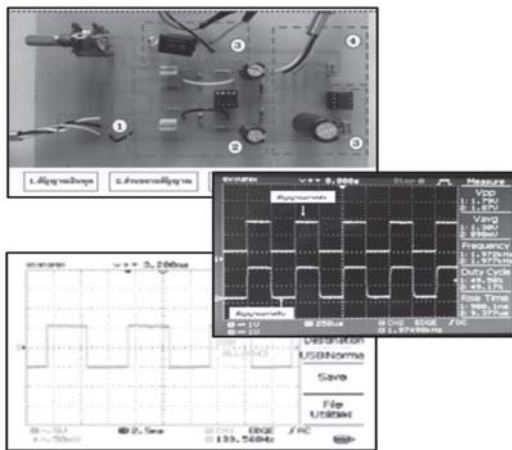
3
4
1
2
5
1.สัญญาณอินพุต
2.ส่วนขยายสัญญาณ
Stop
Measure
Vpp
1: 1.76V
2: 1.67V
Vavg
1: 1.38V
2: 890mV
Frequency
1: 1.973kHz
2: 1.977kHz
Duty Cycle
1: 49.56%
2: 45.17%
Rise Time
1: 980.1us
2: 5.377us
สัญญาณขาออก
สัญญาณขาเข้า
= 1V
= 1V
250us
CH1 EDGE DC
1.97409kHz
Destination
USBNorma
Save
File
Utilitie
2.5ms
EDGE
DC
133.5684z